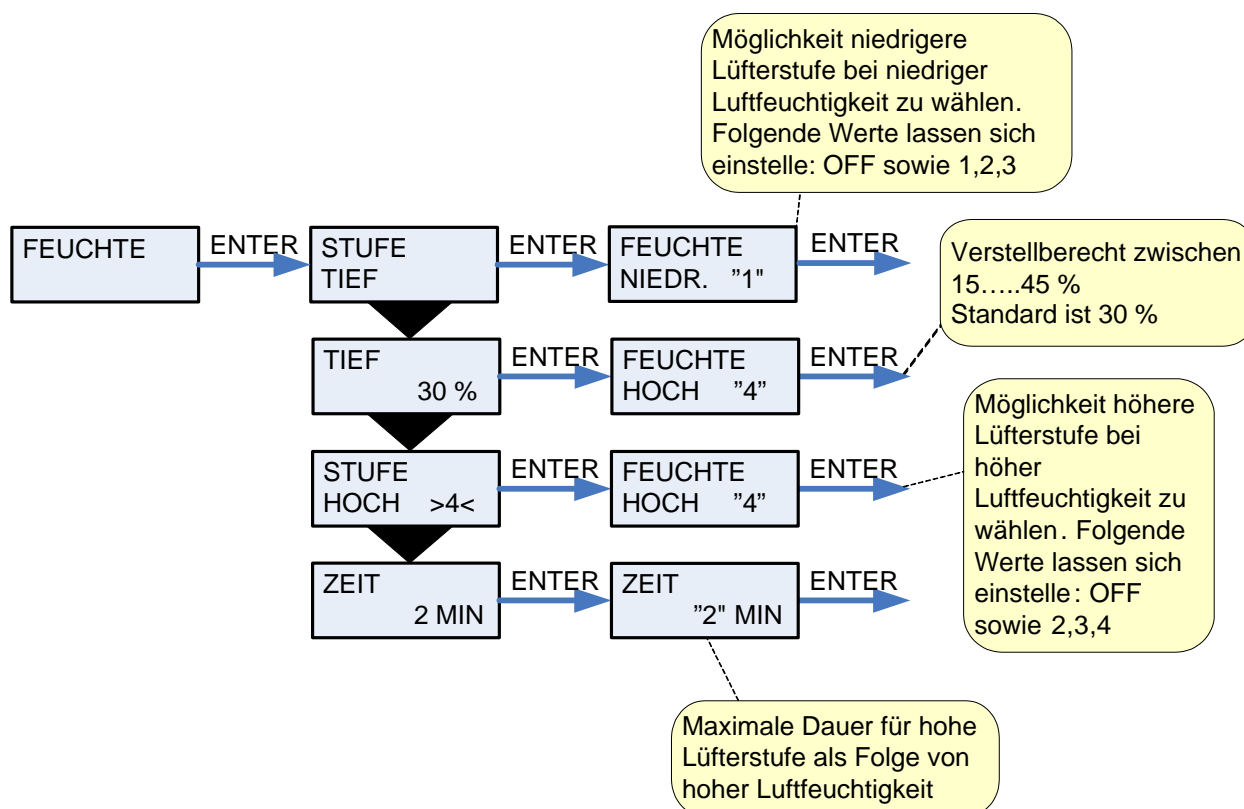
Möglichkeit niedrigere Lüfterstufe bei niedriger Luftfeuchtigkeit zu wählen. Folgende Werte lassen sich einstelle: OFF sowie 1,2,3

FEUCHTE

ENTER

STUFE
TIEF

ENTER

FEUCHTE
NIEDR. "1"

ENTER

Verstellberecht zwischen 15…..45 %
Standard ist 30 %

TIEF
30 %

ENTER

FEUCHTE
HOCH "4"

ENTER

Möglichkeit höhere Lüfterstufe bei höher Luftfeuchtigkeit zu wählen. Folgende Werte lassen sich einstelle: OFF sowie 2,3,4

STUFE
HOCH >4<

ENTER

FEUCHTE
HOCH "4"

ENTER

ZEIT
2 MIN

ENTER

ZEIT
"2" MIN

ENTER

Maximale Dauer für hohe Lüfterstufe als Folge von hoher Luftfeuchtigkeit